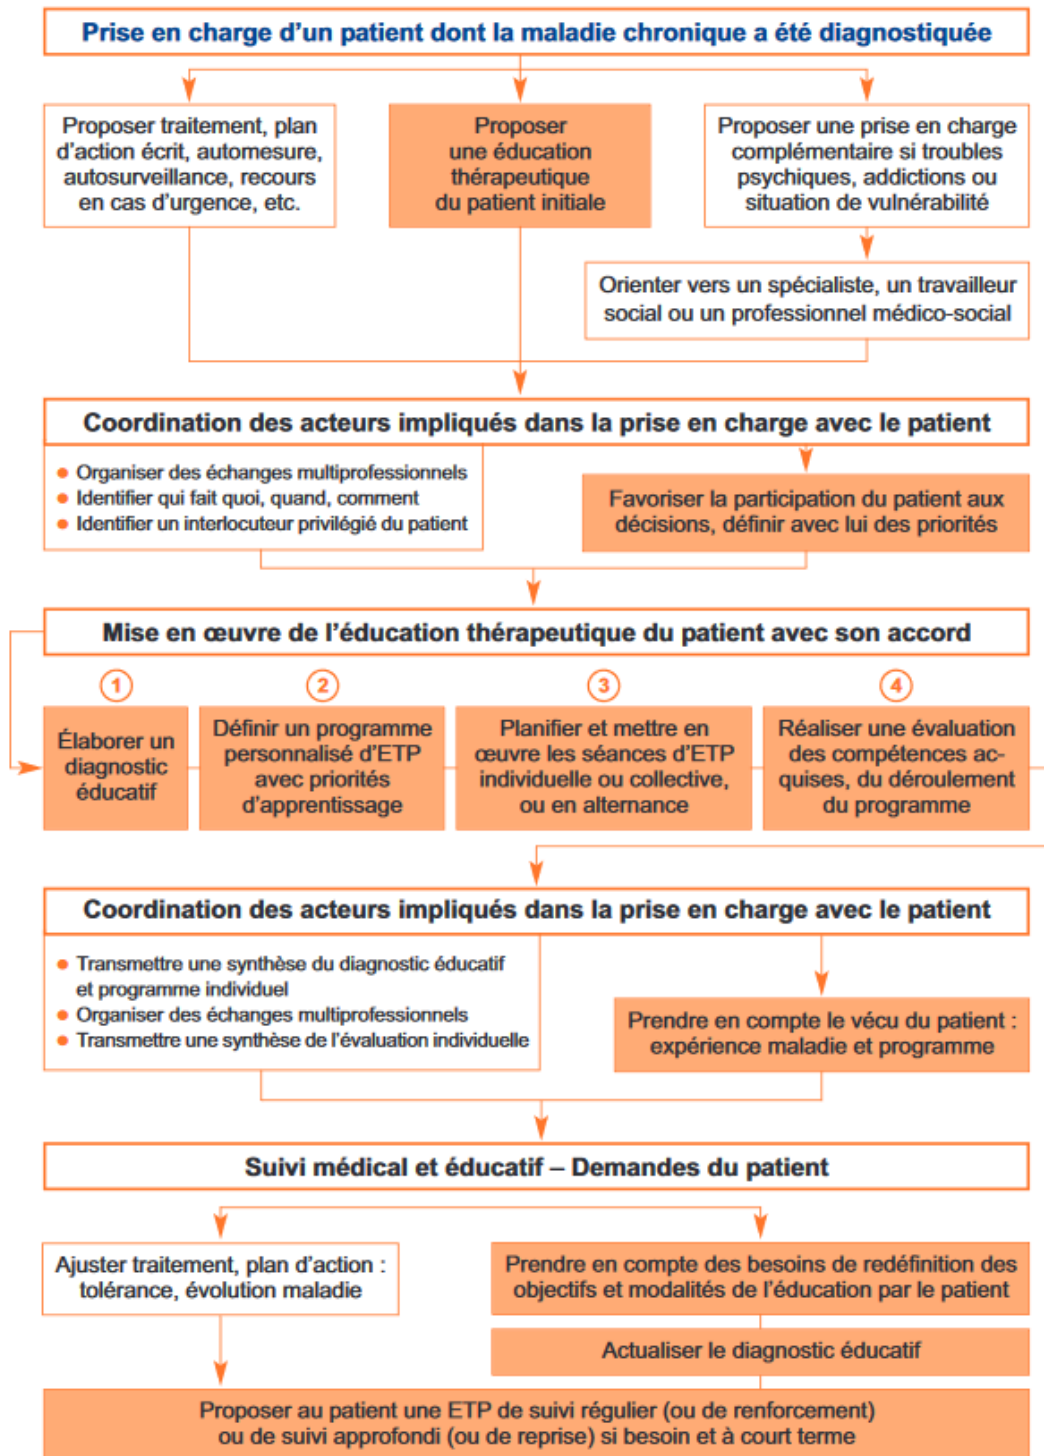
Prise en charge d'un patient dont la maladie chronique a été diagnostiquée

Proposer traitement, plan d'action écrit, automesure, autosurveillance, recours en cas d'urgence, etc.

Proposer une éducation thérapeutique du patient initiale

Proposer une prise en charge complémentaire si troubles psychiques, addictions ou situation de vulnérabilité

Orienter vers un spécialiste, un travailleur social ou un professionnel médico-social

Coordination des acteurs impliqués dans la prise en charge avec le patient

- Organiser des échanges multiprofessionnels
- Identifier qui fait quoi, quand, comment
- Identifier un interlocuteur privilégié du patient

Favoriser la participation du patient aux décisions, définir avec lui des priorités

Mise en œuvre de l'éducation thérapeutique du patient avec son accord

1
Élaborer un diagnostic éducatif

2
Définir un programme personnalisé d'ETP avec priorités d'apprentissage

3
Planifier et mettre en œuvre les séances d'ETP individuelle ou collective, ou en alternance

4
Réaliser une évaluation des compétences acquises, du déroulement du programme

Coordination des acteurs impliqués dans la prise en charge avec le patient

- Transmettre une synthèse du diagnostic éducatif et programme individuel
- Organiser des échanges multiprofessionnels
- Transmettre une synthèse de l'évaluation individuelle

Prendre en compte le vécu du patient : expérience maladie et programme

Suivi médical et éducatif – Demandes du patient

Ajuster traitement, plan d'action : tolérance, évolution maladie

Prendre en compte des besoins de redéfinition des objectifs et modalités de l'éducation par le patient

Actualiser le diagnostic éducatif

Proposer au patient une ETP de suivi régulier (ou de renforcement) ou de suivi approfondi (ou de reprise) si besoin et à court terme